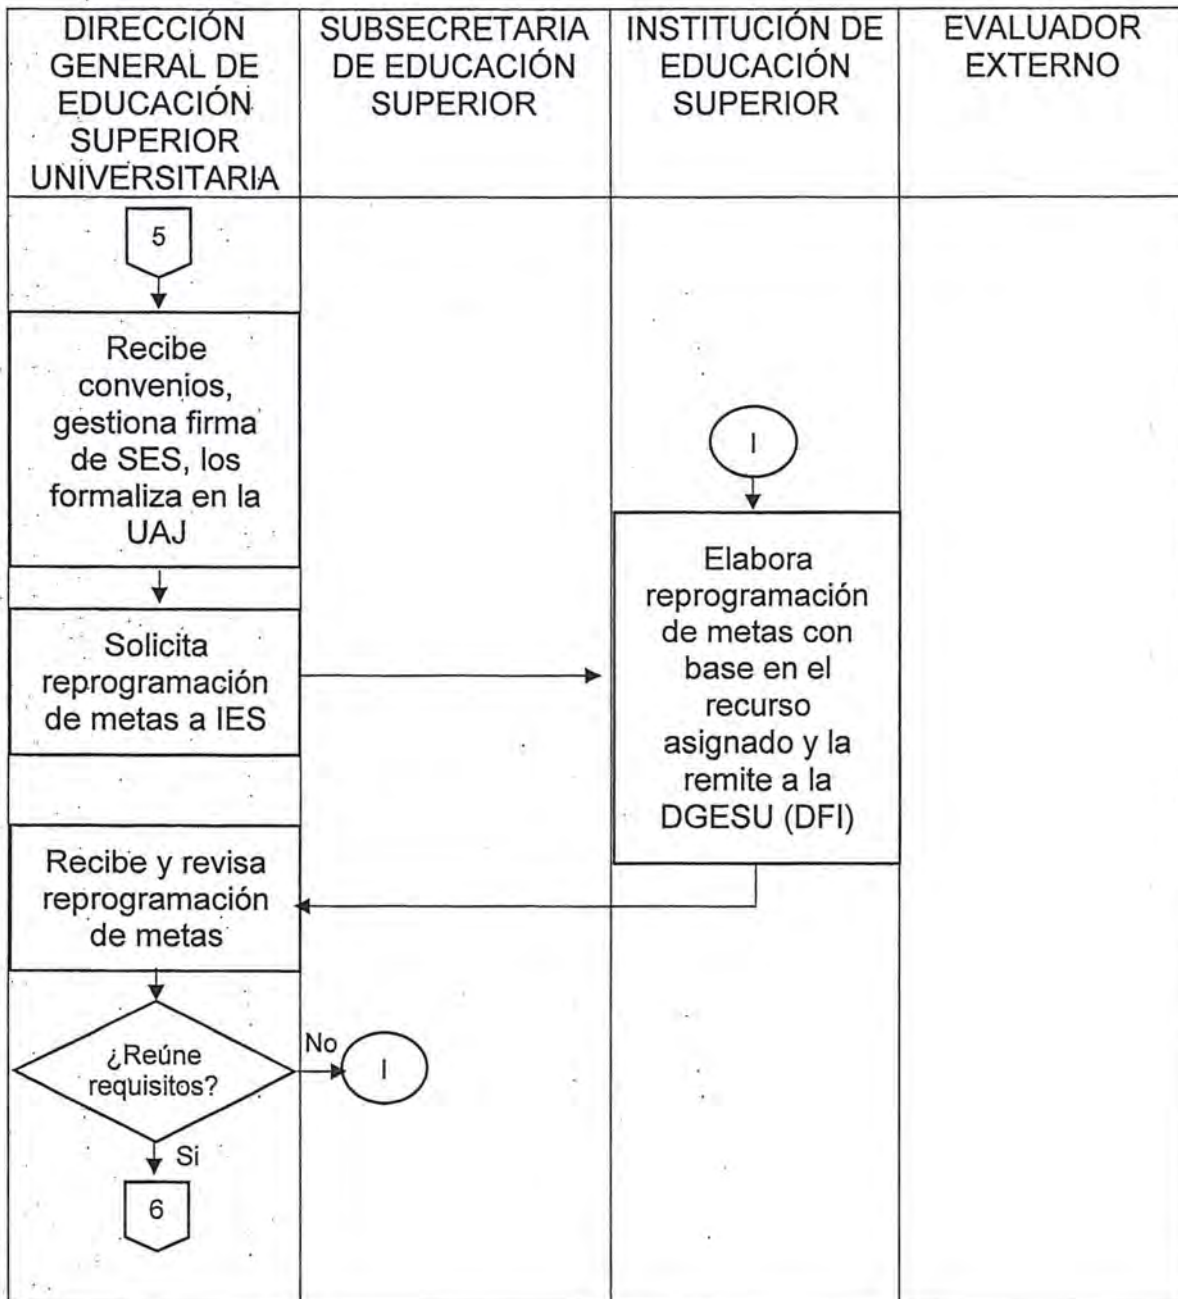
| DIRECCIÓN GENERAL DE EDUCACIÓN SUPERIOR UNIVERSITARIA | SUBSECRETARIA DE EDUCACIÓN SUPERIOR | INSTITUCIÓN DE EDUCACIÓN SUPERIOR | EVALUADOR EXTERNO |
|---|---|---|---|

5

Recibe convenios, gestiona firma de SES, los formaliza en la UAJ

Solicita reprogramación de metas a IES

I

Elabora reprogramación de metas con base en el recurso asignado y la remite a la DGESU (DFI)

Recibe y revisa reprogramación de metas

¿Reúne requisitos?

No

I

Si

6